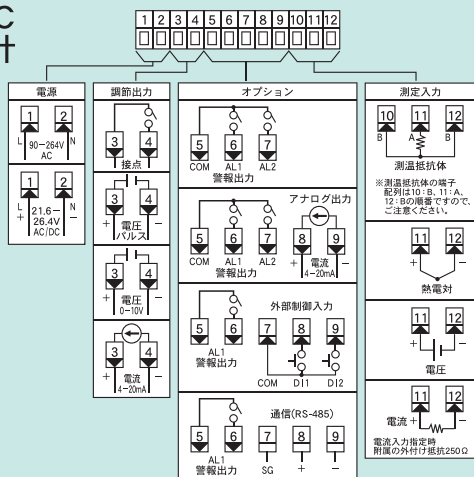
C
†

1 2 3 4 5 6 7 8 9 10 11 12

電源

1 2
L 90−264V N
AC

1 2
L 21.6− N
+ 26.4V −
AC/DC

調節出力

3 4
接点

3 4
+ 電圧 −
パルス

3 4
+ 電圧 −
0−10V

3 4
+ 電流 −
4−20mA

オプション

5 6 7
COM AL1 AL2
警報出力

アナログ出力
5 6 7 8 9
COM AL1 AL2 + 電流 −
警報出力 4−20mA

外部制御入力
5 6 8 9
AL1
警報出力
COM DI1 DI2

通信(RS-485)
5 6 7 8 9
AL1
警報出力 SG + −

測定入力

10 11 12
B A B
測温抵抗体

※測温抵抗体の端子配列は10：B、11：A、12：Bの順番ですので、ご注意ください。

11 12
+ −
熱電対

11 12
+ −
電圧

11 12
電流 + −

電流入力指定時
附属の外付け抵抗250Ω